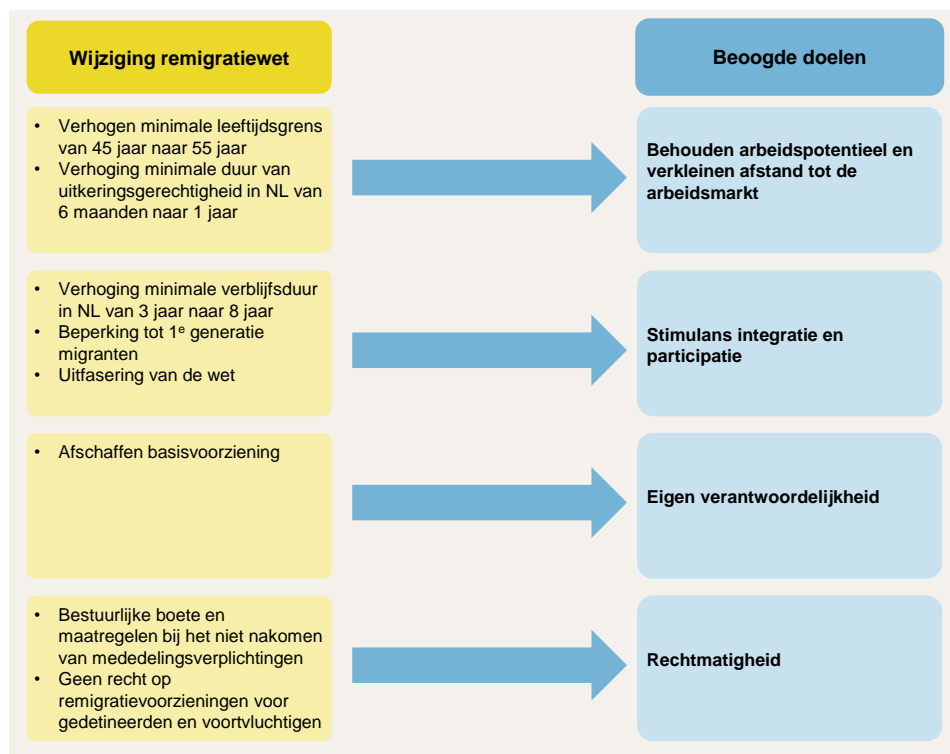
Wijziging remigratiewet

Beoogde doelen

- Verhogen minimale leeftijdsgrens van 45 jaar naar 55 jaar
- Verhoging minimale duur van uitkeringsgerechtigheid in NL van 6 maanden naar 1 jaar

Behouden arbeidspotentieel en verkleinen afstand tot de arbeidsmarkt

- Verhoging minimale verblijfsduur in NL van 3 jaar naar 8 jaar
- Beperking tot 1$^e$ generatie migranten
- Uitfasering van de wet

Stimulans integratie en participatie

- Afschaffen basisvoorziening

Eigen verantwoordelijkheid

- Bestuurlijke boete en maatregelen bij het niet nakomen van mededelingsverplichtingen
- Geen recht op remigratievoorzieningen voor gedetineerden en voortvluchtigen

Rechtmatigheid